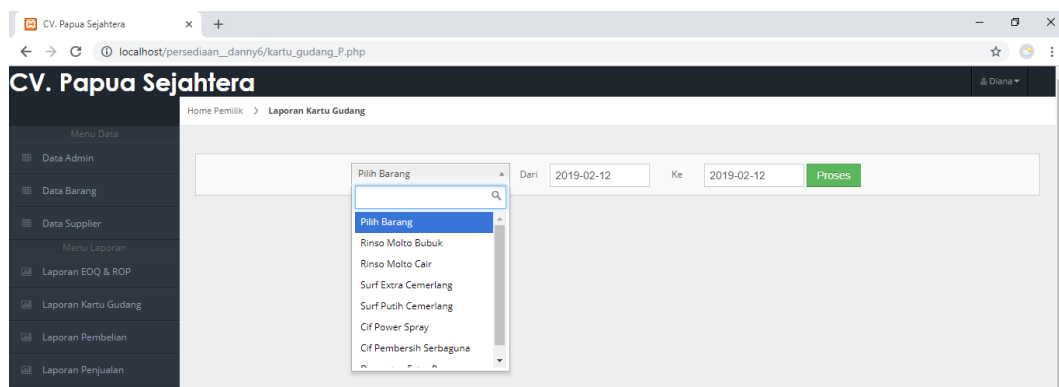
CV. Papua Sejahtera
localhost/persediaan__danny6/kartu_gudang_P.php

CV. Papua Sejahtera

Diana

Menu Data
Data Admin
Data Barang
Data Supplier
Menu Laporan
Laporan EOQ & ROP
Laporan Kartu Gudang
Laporan Pembelian
Laporan Penjualan

Home Pemilik > Laporan Kartu Gudang

Pilih Barang
Dari 2019-02-12
Ke 2019-02-12
Proses

Pilih Barang
Rinso Molto Bubuk
Rinso Molto Cair
Surf Extra Cemerlang
Surf Putih Cemerlang
Cif Power Spray
Cif Pembersih Serbaguna
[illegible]